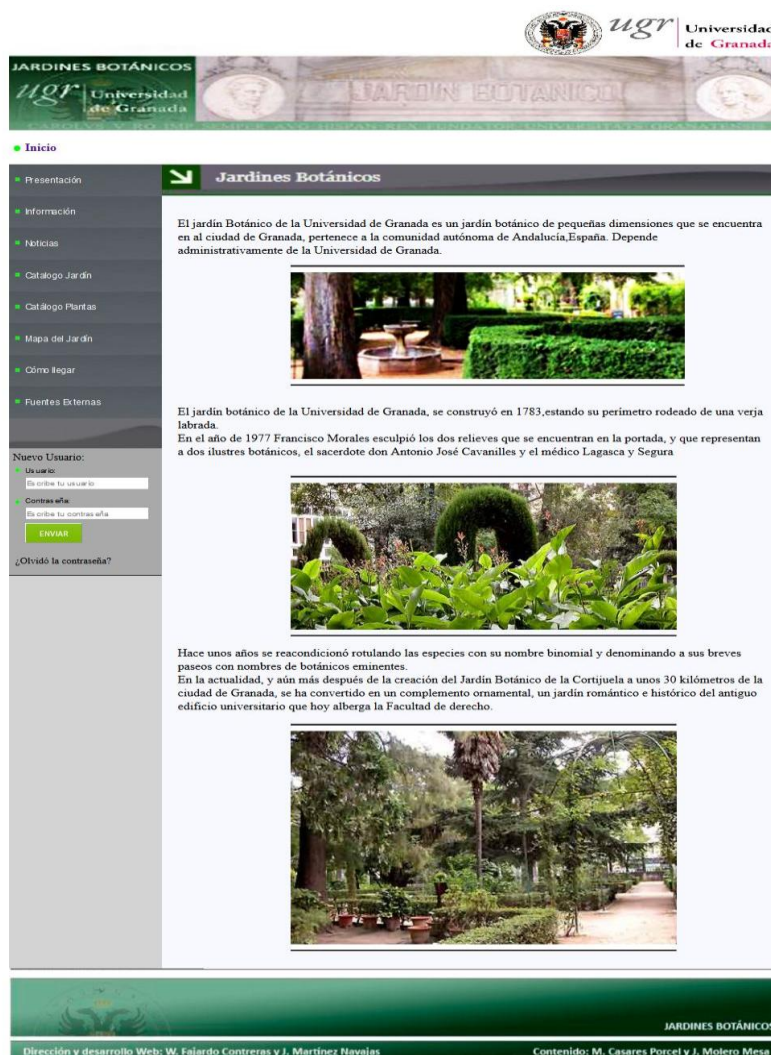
ugr Universidad de Granada

JARDINES BOTÁNICOS
ugr Universidad de Granada
JARDIN BOTANICO
CAROLVS X RO IMP SEMPER AVG HISPAN REX FVNDATOR VNIVERSITATIS GRANATENSIS

Inicio

Presentación
Información
Noticias
Catálogo Jardín
Catálogo Plantas
Mapa del Jardín
Cómo llegar
Fuentes Externas

Nuevo Usuario:
Usuario:
Escribe tu usuario
Contraseña:
Escribe tu contraseña
ENVIAR
¿Olvidó la contraseña?

Jardines Botánicos

El jardín Botánico de la Universidad de Granada es un jardín botánico de pequeñas dimensiones que se encuentra en al ciudad de Granada, pertenece a la comunidad autónoma de Andalucía,España. Depende administrativamente de la Universidad de Granada.

El jardín botánico de la Universidad de Granada, se construyó en 1783,estando su perímetro rodeado de una verja labrada.
En el año de 1977 Francisco Morales esculpió los dos relieves que se encuentran en la portada, y que representan a dos ilustres botánicos, el sacerdote don Antonio José Cavanilles y el médico Lagasca y Segura

Hace unos años se reacondicionó rotulando las especies con su nombre binomial y denominando a sus breves paseos con nombres de botánicos eminentes.
En la actualidad, y aún más después de la creación del Jardín Botánico de la Cortijuela a unos 30 kilómetros de la ciudad de Granada, se ha convertido en un complemento ornamental, un jardín romántico e histórico del antiguo edificio universitario que hoy alberga la Facultad de derecho.

JARDINES BOTÁNICOS
Dirección y desarrollo Web: W. Fajardo Contreras y J. Martínez Navajas
Contenido: M. Casares Porcel y J. Molero Mesa